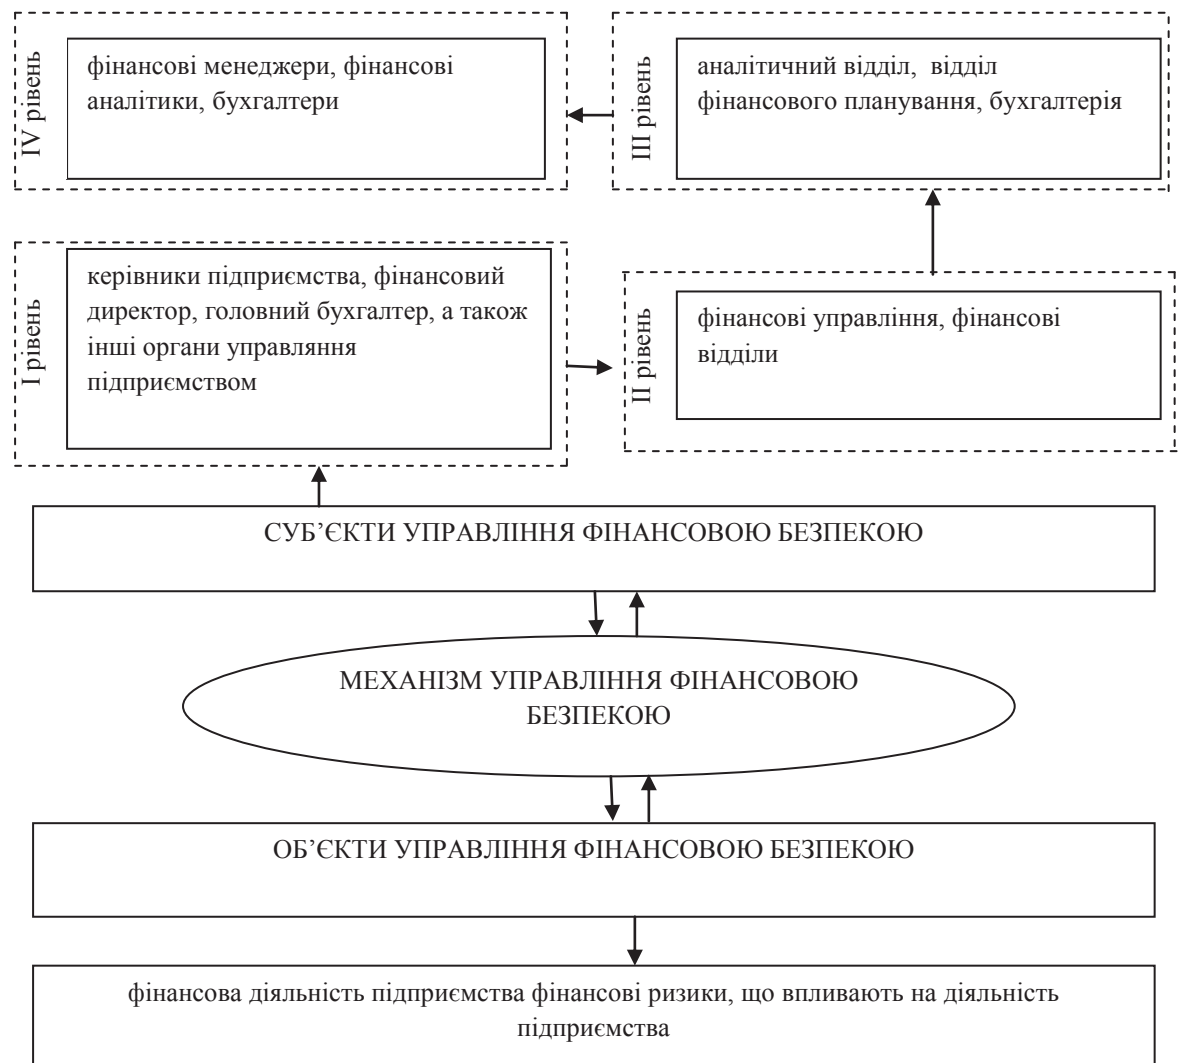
IV рівень

фінансові менеджери, фінансові аналітики, бухгалтери

III рівень

аналітичний відділ, відділ фінансового планування, бухгалтерія

I рівень

керівники підприємства, фінансовий директор, головний бухгалтер, а також інші органи управління підприємством

II рівень

фінансові управління, фінансові відділи

СУБ'ЄКТИ УПРАВЛІННЯ ФІНАНСОВОЮ БЕЗПЕКОЮ

МЕХАНІЗМ УПРАВЛІННЯ ФІНАНСОВОЮ БЕЗПЕКОЮ

ОБ'ЄКТИ УПРАВЛІННЯ ФІНАНСОВОЮ БЕЗПЕКОЮ

фінансова діяльність підприємства фінансові ризики, що впливають на діяльність підприємства